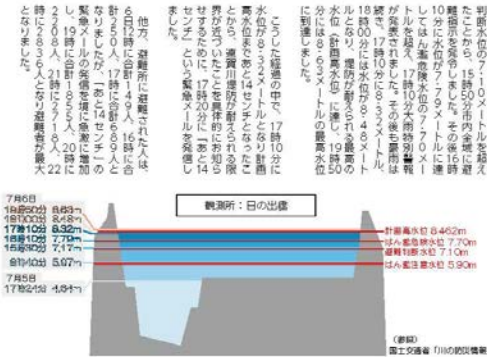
判断水位の7・10メートルを超えたことから、15時50分市内全域に避難指示を発令しました。その後16時10分に水位が7・79メートルに達してはん濫危険水位の7・70メートルを超え、17時10分大雨特別警報が発表されました。その後も最高水位を更新し続け、17時10分に8・32メートル、18時00分には水位が8・48メートルとなり、堤防が耐えられる最高の水位(計画高水位)に達し、19時50分には8・63メートルの最高水位に到達しました。

こうした経過の中で、17時10分に水位が8・32メートルとなり計画高水位まで約14センチとなったことから、嘉瀬川堤防が耐えられる限界が近づいたことを具体的にお知らせするために、17時20分に「あと14センチ」という緊急メールを発信しました。

他方、避難所に避難された人は、6日12時に合計149人、16時に合計250人、17時に合計6.9人となりましたが、「あと14センチ」の緊急メールの発信を境に急激に増加し、19時に合計1,235人、20時に2,084人、21時に2,714人となり、23時に2,836人となり避難者が最大となりました。

観測所:日の出橋

7月6日
19時50分 8.63m
18時00分 8.48m
17時10分 8.32m
16時10分 7.79m
15時50分 7.17m
8時10分 5.97m
7月5日
17時24分 4.84m

計画高水位 8.462m
はん濫危険水位 7.70m
避難判断水位 7.10m
はん濫注意水位 5.90m

(参照)
国土交通省「川の防災情報」